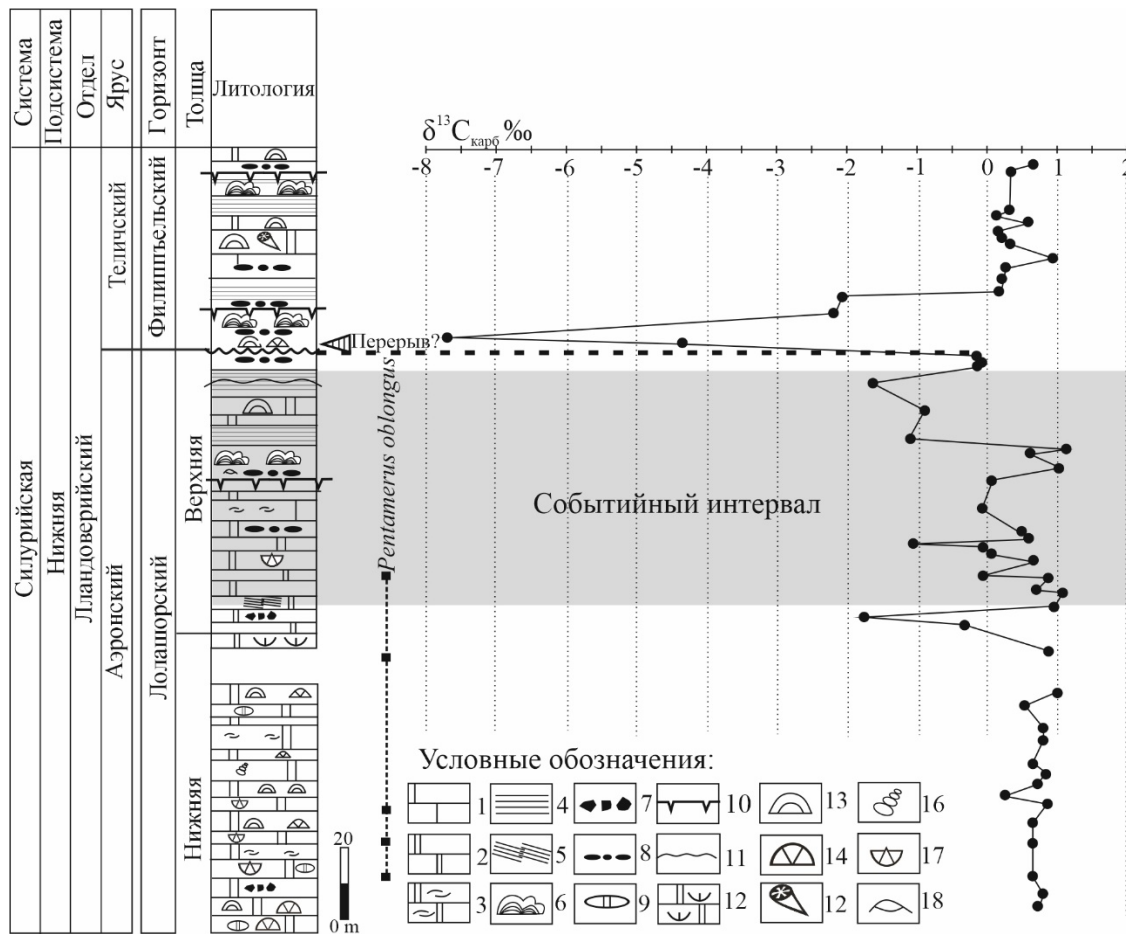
Система
Подсистема
Отдел
Ярус
Горизонт
Толща
Литология

Силурийская
Нижняя
Лландоверийский
Аэронский
Теличский
Филиппъельский
Лолашорский
Верхняя
Нижняя

$\delta^{13}C_{карб}$ ‰
-8 -7 -6 -5 -4 -3 -2 -1 0 1 2

Перерыв?
Pentamerus oblongus
Событийный интервал

20
0 m

Условные обозначения:
1 4 7 10 13 16
2 5 8 11 14 17
3 6 9 12 12 18